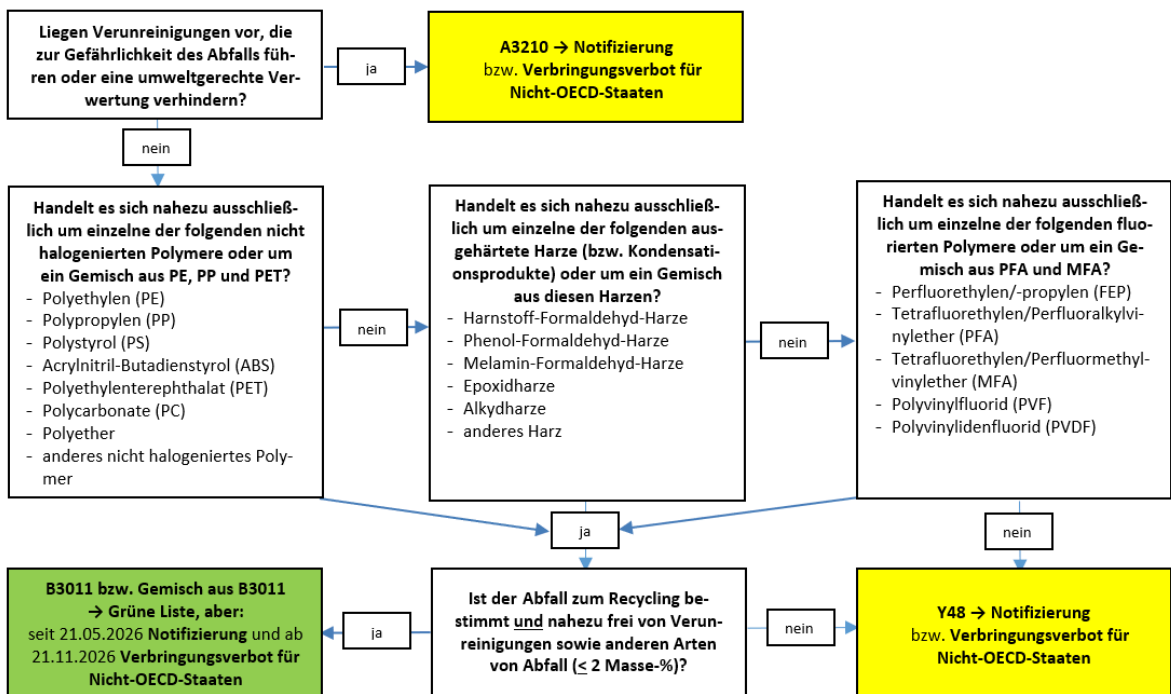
Liegen Verunreinigungen vor, die zur Gefährlichkeit des Abfalls führen oder eine umweltgerechte Verwertung verhindern?

ja

A3210 → Notifizierung bzw. Verbringungsverbot für Nicht-OECD-Staaten

nein

Handelt es sich nahezu ausschließlich um einzelne der folgenden nicht halogenierten Polymere oder um ein Gemisch aus PE, PP und PET?
- Polyethylen (PE)
- Polypropylen (PP)
- Polystyrol (PS)
- Acrylnitril-Butadienstyrol (ABS)
- Polyethylenterephthalat (PET)
- Polycarbonate (PC)
- Polyether
- anderes nicht halogeniertes Polymer

nein

Handelt es sich nahezu ausschließlich um einzelne der folgenden ausgehärtete Harze (bzw. Kondensationsprodukte) oder um ein Gemisch aus diesen Harzen?
- Harnstoff-Formaldehyd-Harze
- Phenol-Formaldehyd-Harze
- Melamin-Formaldehyd-Harze
- Epoxidharze
- Alkydharze
- anderes Harz

nein

Handelt es sich nahezu ausschließlich um einzelne der folgenden fluorierten Polymere oder um ein Gemisch aus PFA und MFA?
- Perfluorethylen/-propylen (FEP)
- Tetrafluorethylen/Perfluoralkylvinylether (PFA)
- Tetrafluorethylen/Perfluormethylvinylether (MFA)
- Polyvinylfluorid (PVF)
- Polyvinylidenfluorid (PVDF)

ja

nein

B3011 bzw. Gemisch aus B3011 → Grüne Liste, aber: seit 21.05.2026 Notifizierung und ab 21.11.2026 Verbringungsverbot für Nicht-OECD-Staaten

ja

Ist der Abfall zum Recycling bestimmt und nahezu frei von Verunreinigungen sowie anderen Arten von Abfall (≤ 2 Masse-%)?

nein

Y48 → Notifizierung bzw. Verbringungsverbot für Nicht-OECD-Staaten